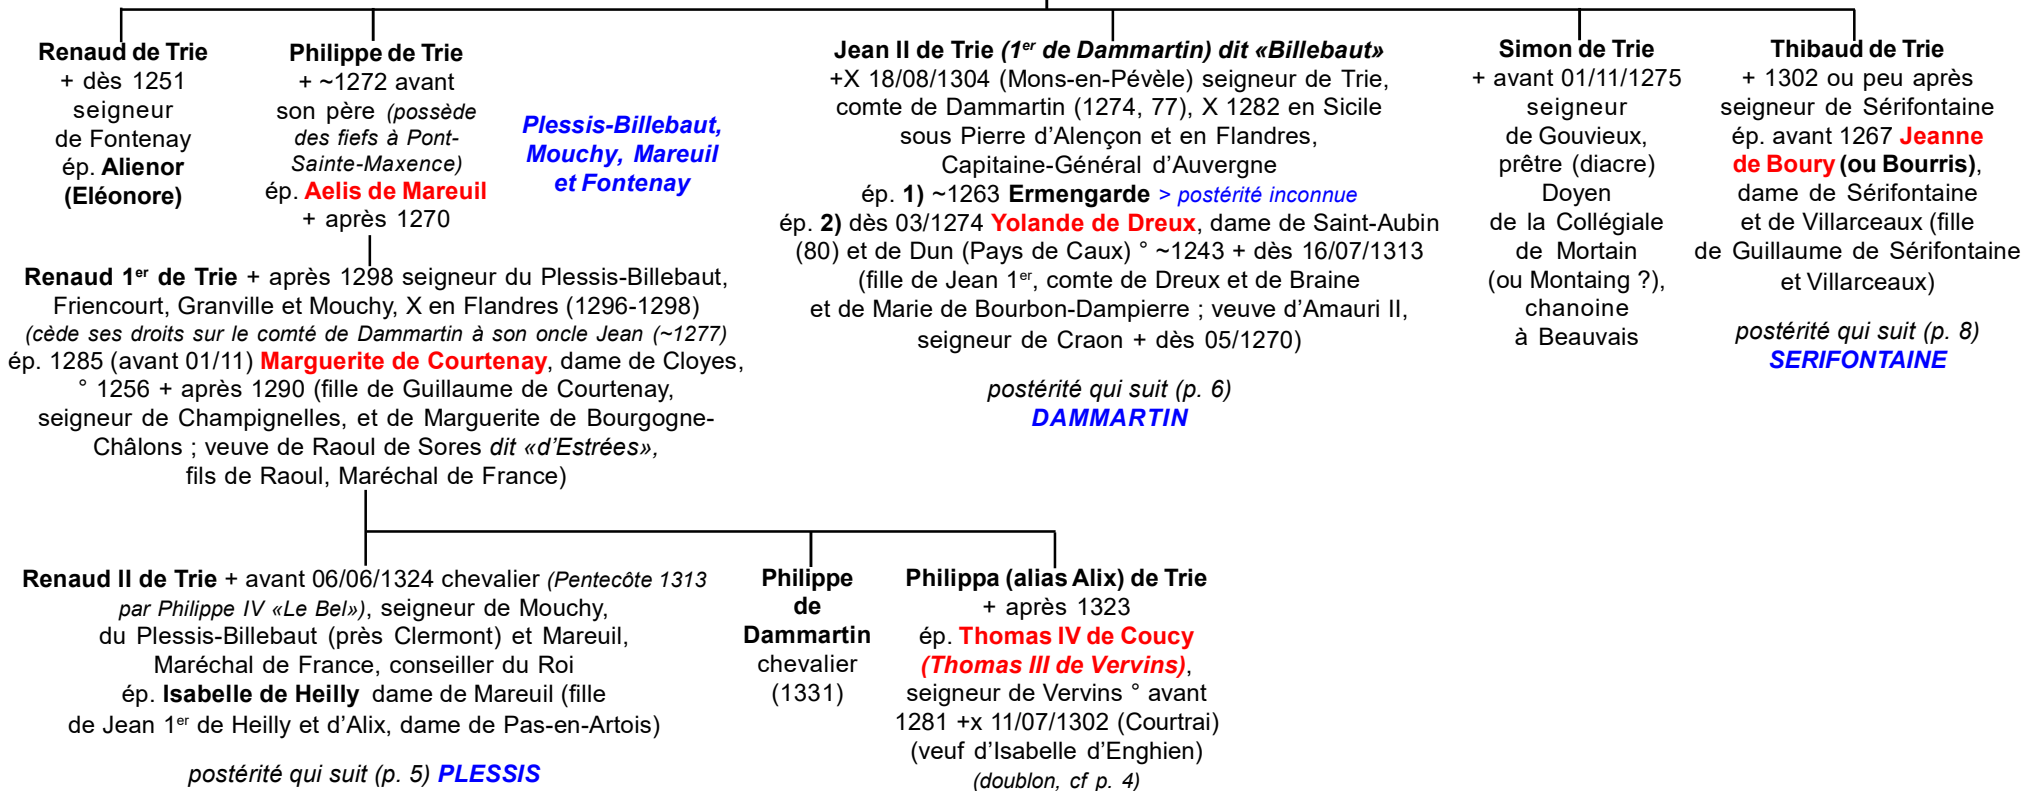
Renaud de Trie
+ dès 1251
seigneur
de Fontenay
ép. Alienor
(Eléonore)

Philippe de Trie
+ ~1272 avant
son père (possède des fiefs à Pont-Sainte-Maxence)
ép. Aelis de Mareuil
+ après 1270

Plessis-Billebaut, Mouchy, Mareuil et Fontenay

Renaud 1$^{er}$ de Trie + après 1298 seigneur du Plessis-Billebaut, Friencourt, Granville et Mouchy, X en Flandres (1296-1298)
(cède ses droits sur le comté de Dammartin à son oncle Jean (~1277)
ép. 1285 (avant 01/11) Marguerite de Courtenay, dame de Cloyes, ° 1256 + après 1290 (fille de Guillaume de Courtenay, seigneur de Champignelles, et de Marguerite de Bourgogne-Châlons ; veuve de Raoul de Sores dit «d'Estrées», fils de Raoul, Maréchal de France)

Jean II de Trie (1$^{er}$ de Dammartin) dit «Billebaut»
+X 18/08/1304 (Mons-en-Pévèle) seigneur de Trie, comte de Dammartin (1274, 77), X 1282 en Sicile sous Pierre d'Alençon et en Flandres, Capitaine-Général d'Auvergne
ép. 1) ~1263 Ermengarde > postérité inconnue
ép. 2) dès 03/1274 Yolande de Dreux, dame de Saint-Aubin (80) et de Dun (Pays de Caux) ° ~1243 + dès 16/07/1313 (fille de Jean 1$^{er}$, comte de Dreux et de Braine et de Marie de Bourbon-Dampierre ; veuve d'Amauri II, seigneur de Craon + dès 05/1270)

postérité qui suit (p. 6)
DAMMARTIN

Simon de Trie
+ avant 01/11/1275
seigneur
de Gouvieux,
prêtre (diacre)
Doyen
de la Collégiale
de Mortain
(ou Montaing ?),
chanoine
à Beauvais

Thibaud de Trie
+ 1302 ou peu après
seigneur de Sérifontaine
ép. avant 1267 Jeanne de Boury (ou Bourris), dame de Sérifontaine et de Villarceaux (fille de Guillaume de Sérifontaine et Villarceaux)

postérité qui suit (p. 8)
SERIFONTAINE

Renaud II de Trie + avant 06/06/1324 chevalier (Pentecôte 1313 par Philippe IV «Le Bel»), seigneur de Mouchy, du Plessis-Billebaut (près Clermont) et Mareuil, Maréchal de France, conseiller du Roi
ép. Isabelle de Heilly dame de Mareuil (fille de Jean 1$^{er}$ de Heilly et d'Alix, dame de Pas-en-Artois)

postérité qui suit (p. 5) PLESSIS

Philippe
de
Dammartin
chevalier
(1331)

Philippa (alias Alix) de Trie
+ après 1323
ép. Thomas IV de Coucy
(Thomas III de Vervins),
seigneur de Vervins ° avant 1281 +x 11/07/1302 (Courtrai)
(veuf d'Isabelle d'Enghien)
(doublon, cf p. 4)